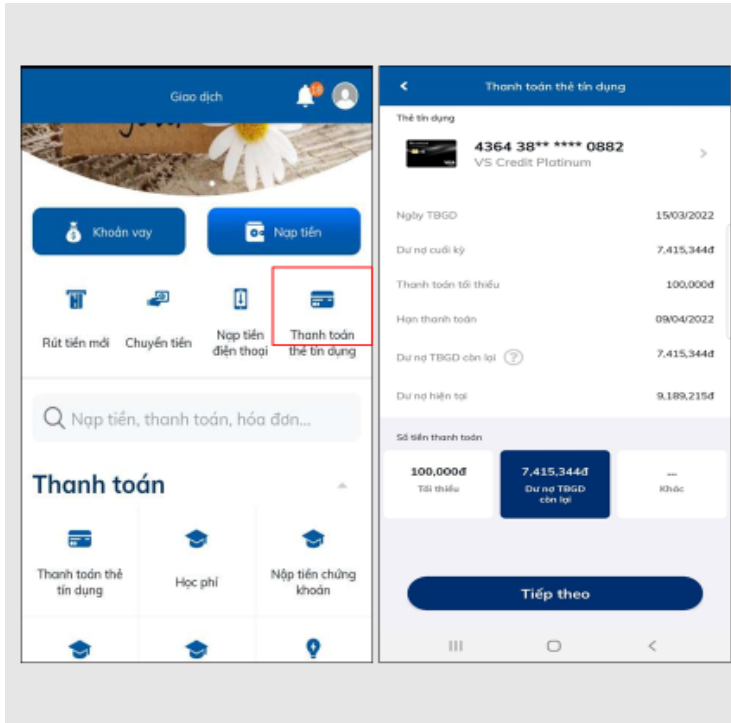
Giao dịch

10

Khoản vay

Nạp tiền

Rút tiền mới

Chuyển tiền

Nạp tiền điện thoại

Thanh toán thẻ tín dụng

Nạp tiền, thanh toán, hóa đơn...

Thanh toán

Thanh toán thẻ tín dụng

Học phí

Nộp tiền chứng khoán

Thanh toán thẻ tín dụng

Thẻ tín dụng

4364 38** **** 0882

VS Credit Platinum

| | |
|---|---|
| Ngày TBGD | 15/03/2022 |
| Dư nợ cuối kỳ | 7,415,344đ |
| Thanh toán tối thiểu | 100,000đ |
| Hạn thanh toán | 09/04/2022 |
| Dư nợ TBGD còn lại | 7,415,344đ |
| Dư nợ hiện tại | 9,189,215đ |

Số tiền thanh toán

100,000đ
Tối thiểu

7,415,344đ
Dư nợ TBGD còn lại

---
Khác

Tiếp theo